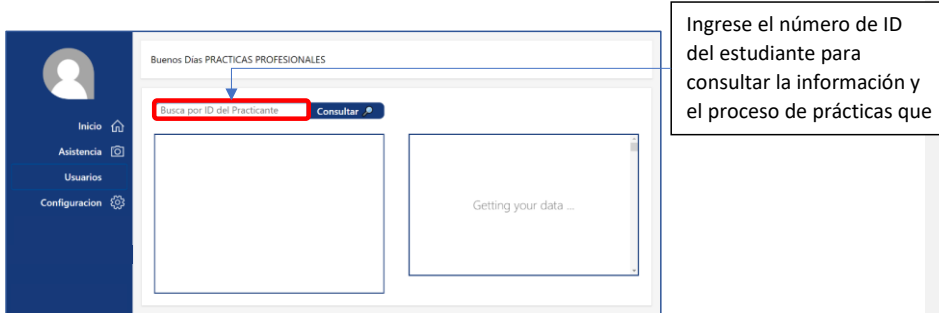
Ingrese el número de ID del estudiante para consultar la información y el proceso de prácticas que

Inicio

Asistencia

Usuarios

Configuracion

Buenos Dias PRACTICAS PROFESIONALES

Busca por ID del Practicante

Consultar

Getting your data ...